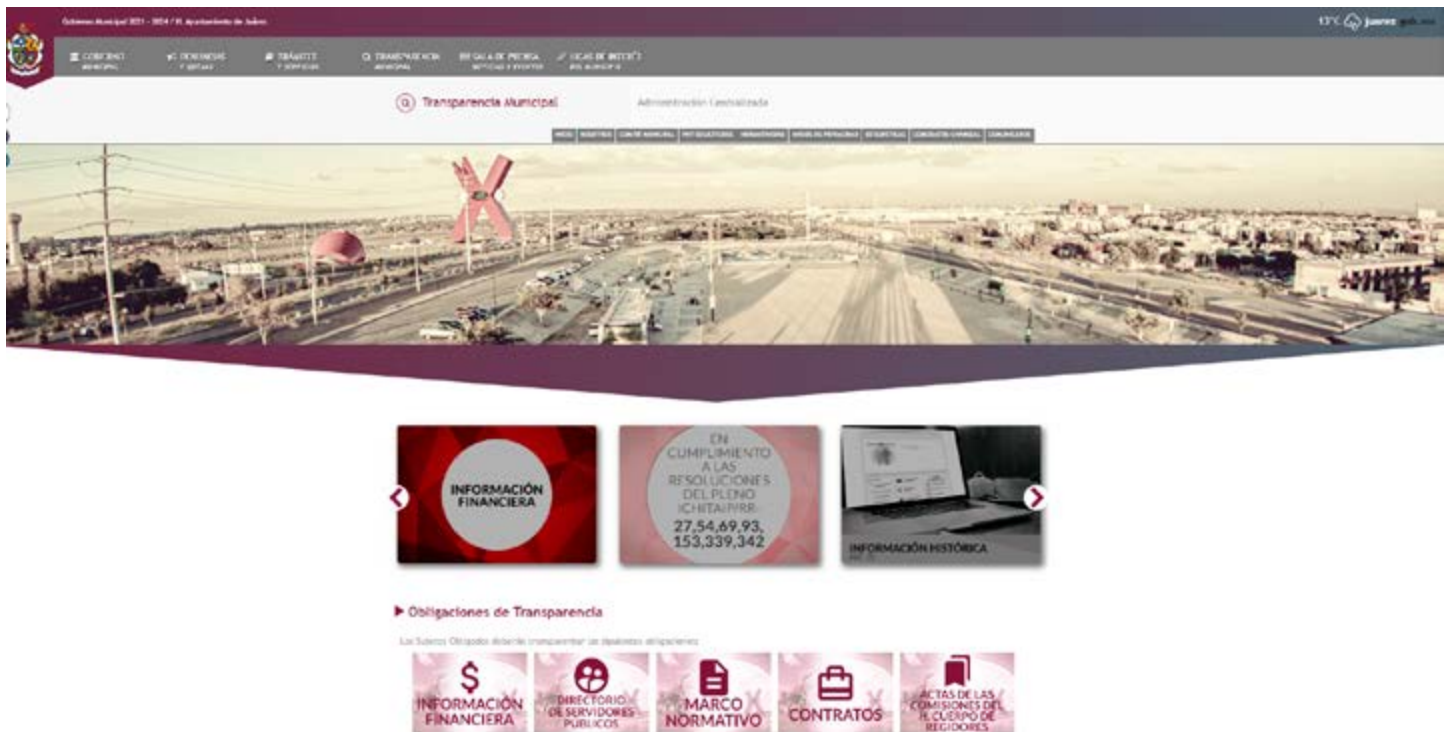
Gobierno Municipal 2021 - 2024 / H. Ayuntamiento de Juárez

13°C juarez gob.mx

GOBIERNO MUNICIPAL
DENUNCIAS Y QUEJAS
TRÁMITES Y SERVICIOS
TRANSPARENCIA MUNICIPAL
SALA DE PRENSA NOTICIAS Y EVENTOS
LIGAS DE INTERÉS DEL MUNICIPIO

Transparencia Municipal

Administración Centralizada

INICIO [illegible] COMITÉ MUNICIPAL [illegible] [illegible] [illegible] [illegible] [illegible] COMUNICADOS

INFORMACIÓN FINANCIERA

EN CUMPLIMIENTO A LAS RESOLUCIONES DEL PLENO ICHITAIP/RR-27,54,69,93, 153,339,342

INFORMACIÓN HISTÓRICA

Obligaciones de Transparencia

Los Sujetos Obligados deberán transparentar las siguientes obligaciones

INFORMACIÓN FINANCIERA
DIRECTORIO DE SERVIDORES PÚBLICOS
MARCO NORMATIVO
CONTRATOS
ACTAS DE LAS COMISIONES DEL H. CUERPO DE REGIDORES